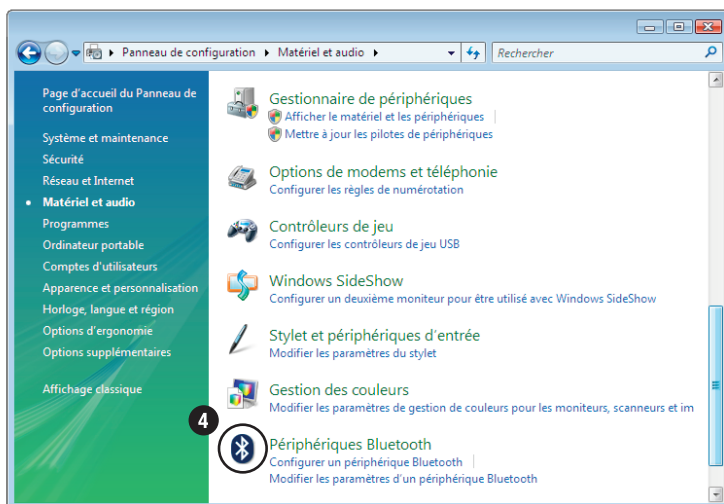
Panneau de configuration ▸ Matériel et audio ▸

Rechercher

Page d'accueil du Panneau de configuration

Système et maintenance
Sécurité
Réseau et Internet
• Matériel et audio
Programmes
Ordinateur portable
Comptes d'utilisateurs
Apparence et personnalisation
Horloge, langue et région
Options d'ergonomie
Options supplémentaires

Affichage classique

Gestionnaire de périphériques
Afficher le matériel et les périphériques
Mettre à jour les pilotes de périphériques

Options de modems et téléphonie
Configurer les règles de numérotation

Contrôleurs de jeu
Configurer les contrôleurs de jeu USB

Windows SideShow
Configurer un deuxième moniteur pour être utilisé avec Windows SideShow

Stylet et périphériques d'entrée
Modifier les paramètres du stylet

Gestion des couleurs
Modifier les paramètres de gestion de couleurs pour les moniteurs, scanneurs et im

4

Périphériques Bluetooth
Configurer un périphérique Bluetooth
Modifier les paramètres d'un périphérique Bluetooth